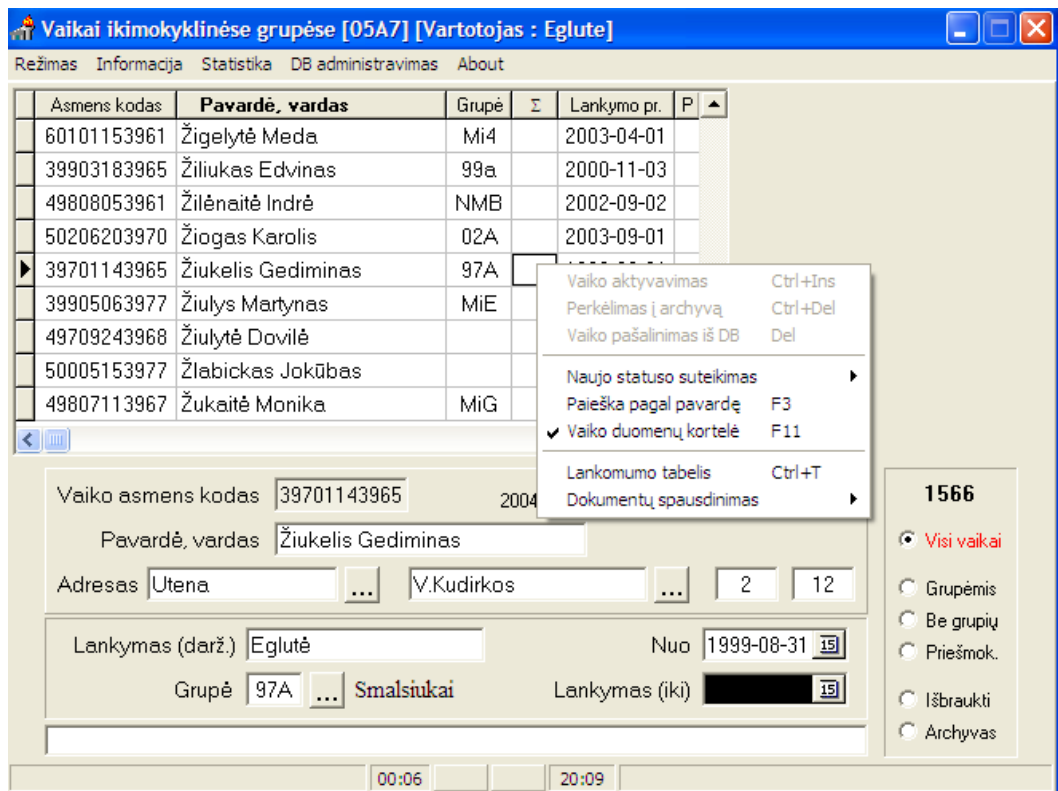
Vaikai ikimokyklinėse grupėse [05A7] [Vartotojas : Eglute]

Režimas Informacija Statistika DB administravimas About

| Asmens kodas | Pavardė, vardas | Grupė | Σ | Lankymo pr. | P |
|---|---|---|---|---|---|
| 60101153961 | Žigelytė Meda | Mi4 | | 2003-04-01 | |
| 39903183965 | Žiliukas Edvinas | 99a | | 2000-11-03 | |
| 49808053961 | Žilėnaitė Indrė | NMB | | 2002-09-02 | |
| 50206203970 | Žiogas Karolis | 02A | | 2003-09-01 | |
| 39701143965 | Žiukelis Gediminas | 97A | | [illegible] | |
| 39905063977 | Žiulys Martynas | MiE | | | |
| 49709243968 | Žiulytė Dovilė | | | | |
| 50005153977 | Žlabickas Jokūbas | | | | |
| 49807113967 | Žukaitė Monika | MiG | | | |

Vaiko aktyvavimas Ctrl+Ins
Perkėlimas į archyvą Ctrl+Del
Vaiko pašalinimas iš DB Del
Naujo statuso suteikimas
Paieška pagal pavardę F3
Vaiko duomenų kortelė F11
Lankomumo tabelis Ctrl+T
Dokumentų spausdinimas

Vaiko asmens kodas 39701143965 2004
Pavardė, vardas Žiukelis Gediminas
Adresas Utena ... V.Kudirkos ... 2 12

Lankymas (darž.) Eglutė Nuo 1999-08-31 15
Grupė 97A ... Smalsiukai Lankymas (iki) 15

1566
Visi vaikai
Grupėmis
Be grupių
Priešmok.
Išbraukti
Archyvas

00:06 20:09